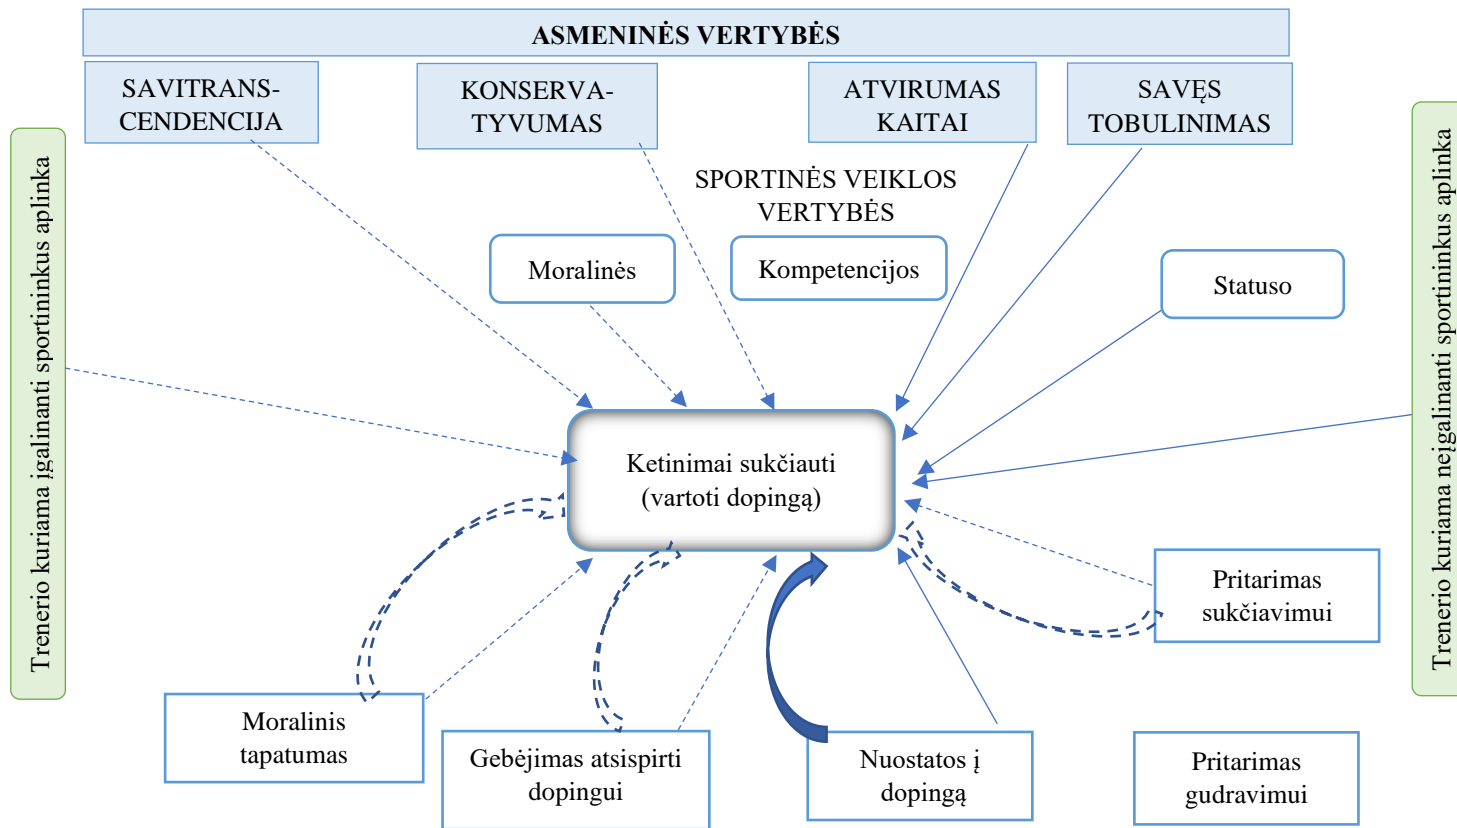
ASMENINĖS VERTYBĖS

SAVITRANSCENDENCIJA

KONSERVATYVUMAS

ATVIRUMAS KAITAI

SAVĘS TOBULINIMAS

Trenerio kuriama įgalinanti sportininkus aplinka

SPORTINĖS VEIKLOS VERTYBĖS

Moralinės

Kompetencijos

Statuso

Trenerio kuriama neįgalinanti sportininkus aplinka

Ketinimai sukčiauti (vartoti dopingą)

Pritarimas sukčiavimui

Moralinis tapatumas

Gebėjimas atsispirti dopingui

Nuostatos į dopingą

Pritarimas gudravimui